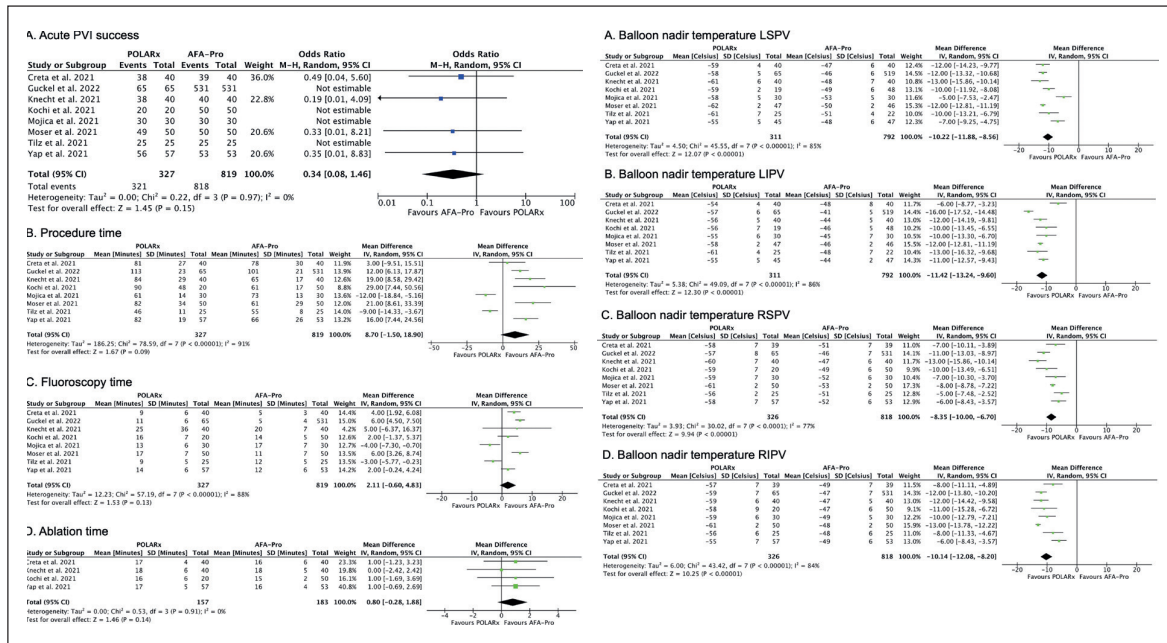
A. Acute PVI success

| Study or Subgroup | POLARx Events | POLARx Total | AFA-Pro Events | AFA-Pro Total | Weight | Odds Ratio M-H, Random, 95% CI |
|---|---|---|---|---|---|---|
| Creta et al. 2021 | 38 | 40 | 39 | 40 | 36.0% | 0.49 [0.04, 5.60] |
| Guckel et al. 2022 | 65 | 65 | 531 | 531 | | Not estimable |
| Knecht et al. 2021 | 38 | 40 | 40 | 40 | 22.8% | 0.19 [0.01, 4.09] |
| Kochi et al. 2021 | 20 | 20 | 50 | 50 | | Not estimable |
| Mojica et al. 2021 | 30 | 30 | 30 | 30 | | Not estimable |
| Moser et al. 2021 | 49 | 50 | 50 | 50 | 20.6% | 0.33 [0.01, 8.21] |
| Tilz et al. 2021 | 25 | 25 | 25 | 25 | | Not estimable |
| Yap et al. 2021 | 56 | 57 | 53 | 53 | 20.6% | 0.35 [0.01, 8.83] |
| Total (95% CI) | | 327 | | 819 | 100.0% | 0.34 [0.08, 1.46] |
| Total events | 321 | | 818 | | | |

Heterogeneity: Tau² = 0.00; Chi² = 0.22, df = 3 (P = 0.97); I² = 0%
Test for overall effect: Z = 1.45 (P = 0.15)

Odds Ratio M-H, Random, 95% CI
0.01 0.1 1 10 100
Favours AFA-Pro Favours POLARx

B. Procedure time

| Study or Subgroup | POLARx Mean [Minutes] | SD [Minutes] | Total | AFA-Pro Mean [Minutes] | SD [Minutes] | Total | Weight | Mean Difference IV, Random, 95% CI |
|---|---|---|---|---|---|---|---|---|
| Creta et al. 2021 | 81 | 27 | 40 | 78 | 30 | 40 | 11.9% | 3.00 [-9.51, 15.51] |
| Guckel et al. 2022 | 113 | 23 | 65 | 101 | 21 | 531 | 13.9% | 12.00 [6.13, 17.87] |
| Knecht et al. 2021 | 84 | 29 | 40 | 65 | 17 | 40 | 12.6% | 19.00 [8.58, 29.42] |
| Kochi et al. 2021 | 90 | 48 | 20 | 61 | 17 | 50 | 8.8% | 29.00 [7.44, 50.56] |
| Mojica et al. 2021 | 61 | 14 | 30 | 73 | 13 | 30 | 13.6% | -12.00 [-18.84, -5.16] |
| Moser et al. 2021 | 82 | 34 | 50 | 61 | 29 | 50 | 12.6% | 21.00 [8.61, 33.39] |
| Tilz et al. 2021 | 46 | 11 | 25 | 55 | 8 | 25 | 14.0% | -9.00 [-14.33, -3.67] |
| Yap et al. 2021 | 82 | 19 | 57 | 66 | 26 | 53 | 13.2% | 16.00 [7.44, 24.56] |
| Total (95% CI) | | | 327 | | | 819 | 100.0% | 8.70 [-1.50, 18.90] |

Heterogeneity: Tau² = 186.25; Chi² = 78.59, df = 7 (P < 0.00001); I² = 91%
Test for overall effect: Z = 1.67 (P = 0.09)

Mean Difference IV, Random, 95% CI
-50 -25 0 25 50
Favours POLARx Favours AFA-Pro

C. Fluoroscopy time

| Study or Subgroup | POLARx Mean [Minutes] | SD [Minutes] | Total | AFA-Pro Mean [Minutes] | SD [Minutes] | Total | Weight | Mean Difference IV, Random, 95% CI |
|---|---|---|---|---|---|---|---|---|
| Creta et al. 2021 | 9 | 6 | 40 | 5 | 3 | 40 | 14.4% | 4.00 [1.92, 6.08] |
| Guckel et al. 2022 | 11 | 6 | 65 | 5 | 4 | 531 | 15.0% | 6.00 [4.50, 7.50] |
| Knecht et al. 2021 | 25 | 36 | 40 | 20 | 7 | 40 | 4.2% | 5.00 [-6.37, 16.37] |
| Kochi et al. 2021 | 16 | 7 | 20 | 14 | 5 | 50 | 12.6% | 2.00 [-1.37, 5.37] |
| Mojica et al. 2021 | 13 | 7 | 30 | 17 | 7 | 30 | 12.7% | -4.00 [-7.30, -0.70] |
| Moser et al. 2021 | 17 | 7 | 50 | 11 | 7 | 50 | 13.5% | 6.00 [3.26, 8.74] |
| Tilz et al. 2021 | 9 | 5 | 25 | 12 | 5 | 25 | 13.5% | -3.00 [-5.77, -0.23] |
| Yap et al. 2021 | 14 | 6 | 57 | 12 | 6 | 53 | 14.2% | 2.00 [-0.24, 4.24] |
| Total (95% CI) | | | 327 | | | 819 | 100.0% | 2.11 [-0.60, 4.83] |

Heterogeneity: Tau² = 12.23; Chi² = 57.19, df = 7 (P < 0.00001); I² = 88%
Test for overall effect: Z = 1.53 (P = 0.13)

Mean Difference IV, Random, 95% CI
-20 -10 0 10 20
Favours POLARx Favours AFA-Pro

D. Ablation time

| Study or Subgroup | POLARx Mean [Minutes] | SD [Minutes] | Total | AFA-Pro Mean [Minutes] | SD [Minutes] | Total | Weight | Mean Difference IV, Random, 95% CI |
|---|---|---|---|---|---|---|---|---|
| Creta et al. 2021 | 17 | 4 | 40 | 16 | 6 | 40 | 23.3% | 1.00 [-1.23, 3.23] |
| Knecht et al. 2021 | 18 | 6 | 40 | 18 | 5 | 40 | 19.8% | 0.00 [-2.42, 2.42] |
| Kochi et al. 2021 | 16 | 6 | 20 | 15 | 2 | 50 | 16.1% | 1.00 [-1.69, 3.69] |
| Yap et al. 2021 | 17 | 5 | 57 | 16 | 4 | 53 | 40.8% | 1.00 [-0.69, 2.69] |
| Total (95% CI) | | | 157 | | | 183 | 100.0% | 0.80 [-0.28, 1.88] |

Heterogeneity: Tau² = 0.00; Chi² = 0.53, df = 3 (P = 0.91); I² = 0%
Test for overall effect: Z = 1.46 (P = 0.14)

Mean Difference IV, Random, 95% CI
-4 -2 0 2 4
Favours POLARx Favours AFA-Pro

A. Balloon nadir temperature LSPV

| Study or Subgroup | POLARx Mean [Celsius] | SD [Celsius] | Total | AFA-Pro Mean [Celsius] | SD [Celsius] | Total | Weight | Mean Difference IV, Random, 95% CI |
|---|---|---|---|---|---|---|---|---|
| Creta et al. 2021 | -59 | 4 | 40 | -47 | 6 | 40 | 12.4% | -12.00 [-14.23, -9.77] |
| Guckel et al. 2022 | -58 | 5 | 65 | -46 | 6 | 519 | 14.5% | -12.00 [-13.32, -10.68] |
| Knecht et al. 2021 | -61 | 6 | 40 | -48 | 7 | 40 | 10.8% | -13.00 [-15.86, -10.14] |
| Kochi et al. 2021 | -58 | 2 | 19 | -49 | 6 | 48 | 13.1% | -10.00 [-11.92, -8.08] |
| Mojica et al. 2021 | -58 | 5 | 30 | -53 | 5 | 30 | 11.6% | -5.00 [-7.53, -2.47] |
| Moser et al. 2021 | -62 | 2 | 47 | -50 | 2 | 46 | 15.3% | -12.00 [-12.81, -11.19] |
| Tilz et al. 2021 | -61 | 7 | 25 | -51 | 4 | 22 | 10.0% | -10.00 [-13.21, -6.79] |
| Yap et al. 2021 | -55 | 5 | 45 | -48 | 6 | 47 | 12.3% | -7.00 [-9.25, -4.75] |
| Total (95% CI) | | | 311 | | | 792 | 100.0% | -10.22 [-11.88, -8.56] |

Heterogeneity: Tau² = 4.50; Chi² = 45.55, df = 7 (P < 0.00001); I² = 85%
Test for overall effect: Z = 12.07 (P < 0.00001)

Mean Difference IV, Random, 95% CI
-20 -10 0 10 20
Favours POLARx Favours AFA-Pro

B. Balloon nadir temperature LIPV

| Study or Subgroup | POLARx Mean [Celsius] | SD [Celsius] | Total | AFA-Pro Mean [Celsius] | SD [Celsius] | Total | Weight | Mean Difference IV, Random, 95% CI |
|---|---|---|---|---|---|---|---|---|
| Creta et al. 2021 | -54 | 4 | 40 | -48 | 8 | 40 | 11.7% | -6.00 [-8.77, -3.23] |
| Guckel et al. 2022 | -57 | 6 | 65 | -41 | 5 | 519 | 14.4% | -16.00 [-17.52, -14.48] |
| Knecht et al. 2021 | -56 | 5 | 40 | -44 | 5 | 40 | 13.0% | -12.00 [-14.19, -9.81] |
| Kochi et al. 2021 | -56 | 7 | 19 | -46 | 5 | 48 | 10.2% | -10.00 [-13.45, -6.55] |
| Mojica et al. 2021 | -55 | 5 | 30 | -45 | 7 | 30 | 10.5% | -10.00 [-13.08, -6.92] |
| Moser et al. 2021 | -58 | 2 | 47 | -46 | 2 | 46 | 15.5% | -12.00 [-12.81, -11.19] |
| Tilz et al. 2021 | -61 | 6 | 25 | -48 | 5 | 22 | 11.4% | -13.00 [-16.32, -9.68] |
| Yap et al. 2021 | -55 | 5 | 45 | -44 | 2 | 47 | 13.4% | -11.00 [-12.57, -9.43] |
| Total (95% CI) | | | 311 | | | 792 | 100.0% | -11.42 [-13.24, -9.60] |

Heterogeneity: Tau² = 5.38; Chi² = 49.09, df = 7 (P < 0.00001); I² = 86%
Test for overall effect: Z = 12.30 (P < 0.00001)

Mean Difference IV, Random, 95% CI
-20 -10 0 10 20
Favours POLARx Favours AFA-Pro

C. Balloon nadir temperature RSPV

| Study or Subgroup | POLARx Mean [Celsius] | SD [Celsius] | Total | AFA-Pro Mean [Celsius] | SD [Celsius] | Total | Weight | Mean Difference IV, Random, 95% CI |
|---|---|---|---|---|---|---|---|---|
| Creta et al. 2021 | -58 | 7 | 39 | -51 | 7 | 39 | 11.0% | -7.00 [-10.11, -3.89] |
| Guckel et al. 2022 | -57 | 8 | 65 | -46 | 7 | 531 | 14.1% | -11.00 [-13.03, -8.97] |
| Knecht et al. 2021 | -60 | 7 | 40 | -47 | 6 | 40 | 11.7% | -13.00 [-15.86, -10.14] |
| Kochi et al. 2021 | -59 | 7 | 20 | -49 | 6 | 50 | 9.9% | -10.00 [-13.49, -6.51] |
| Mojica et al. 2021 | -59 | 7 | 30 | -52 | 6 | 30 | 10.4% | -7.00 [-10.30, -3.70] |
| Moser et al. 2021 | -61 | 2 | 50 | -53 | 2 | 50 | 17.3% | -8.00 [-8.78, -7.22] |
| Tilz et al. 2021 | -56 | 2 | 25 | -51 | 6 | 25 | 12.8% | -5.00 [-7.48, -2.52] |
| Yap et al. 2021 | -58 | 7 | 57 | -52 | 6 | 53 | 12.9% | -6.00 [-8.43, -3.57] |
| Total (95% CI) | | | 326 | | | 818 | 100.0% | -8.35 [-10.00, -6.70] |

Heterogeneity: Tau² = 3.93; Chi² = 30.02, df = 7 (P < 0.0001); I² = 77%
Test for overall effect: Z = 9.94 (P < 0.00001)

Mean Difference IV, Random, 95% CI
-20 -10 0 10 20
Favours POLARx Favours AFA-Pro

D. Balloon nadir temperature RIPV

| Study or Subgroup | POLARx Mean [Celsius] | SD [Celsius] | Total | AFA-Pro Mean [Celsius] | SD [Celsius] | Total | Weight | Mean Difference IV, Random, 95% CI |
|---|---|---|---|---|---|---|---|---|
| Creta et al. 2021 | -57 | 7 | 39 | -49 | 7 | 39 | 11.5% | -8.00 [-11.11, -4.89] |
| Guckel et al. 2022 | -59 | 7 | 65 | -47 | 7 | 531 | 14.3% | -12.00 [-13.80, -10.20] |
| Knecht et al. 2021 | -59 | 6 | 40 | -47 | 5 | 40 | 13.0% | -12.00 [-14.42, -9.58] |
| Kochi et al. 2021 | -58 | 9 | 20 | -47 | 6 | 50 | 9.1% | -11.00 [-15.28, -6.72] |
| Mojica et al. 2021 | -59 | 6 | 30 | -49 | 6 | 30 | 12.2% | -10.00 [-12.79, -7.21] |
| Moser et al. 2021 | -61 | 2 | 50 | -48 | 2 | 50 | 15.9% | -13.00 [-13.78, -12.22] |
| Tilz et al. 2021 | -56 | 6 | 25 | -48 | 6 | 25 | 11.0% | -8.00 [-11.33, -4.67] |
| Yap et al. 2021 | -55 | 7 | 57 | -49 | 7 | 53 | 13.0% | -6.00 [-8.43, -3.57] |
| Total (95% CI) | | | 326 | | | 818 | 100.0% | -10.14 [-12.08, -8.20] |

Heterogeneity: Tau² = 6.00; Chi² = 43.42, df = 7 (P < 0.00001); I² = 84%
Test for overall effect: Z = 10.25 (P < 0.00001)

Mean Difference IV, Random, 95% CI
-20 -10 0 10 20
Favours POLARx Favours AFA-Pro